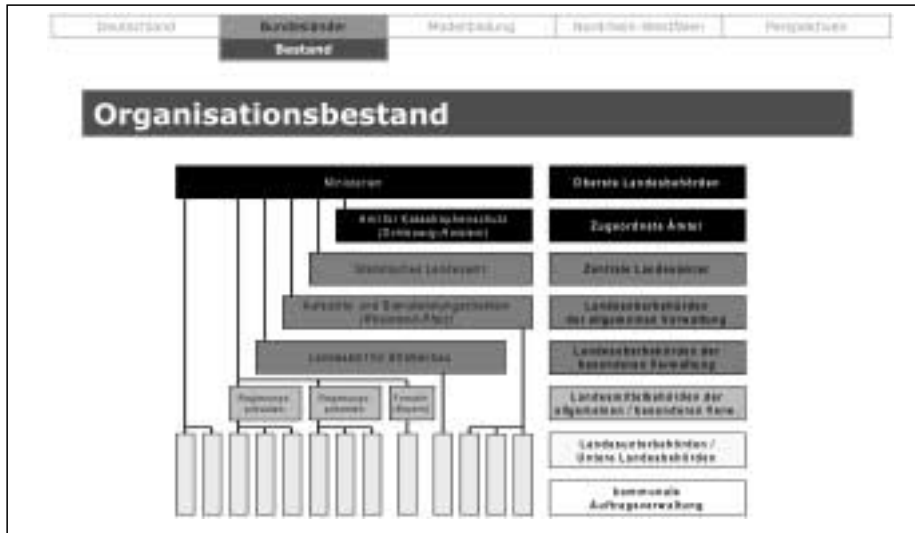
Deutschland | Bundesländer | Modellbildung | Nordrhein-Westfalen | Perspektiven

Bestand

Organisationsbestand

Ministerien

Amt für Katastrophenschutz (Schleswig-Holstein)

Statistisches Landesamt

Aufsichts- und Dienstleistungsdirektion (Rheinland-Pfalz)

Landesamt für Straßenbau

Regierungspräsidium

Regierungspräsidium

Forstdirektion (Bayern)

Oberste Landesbehörden

Zugeordnete Ämter

Zentrale Landesämter

Landesoberbehörden der allgemeinen Verwaltung

Landesoberbehörden der besonderen Verwaltung

Landesmittelbehörden der allgemeinen / besonderen Verw.

Landesunterbehörden / Untere Landesbehörden

kommunale Auftragsverwaltung